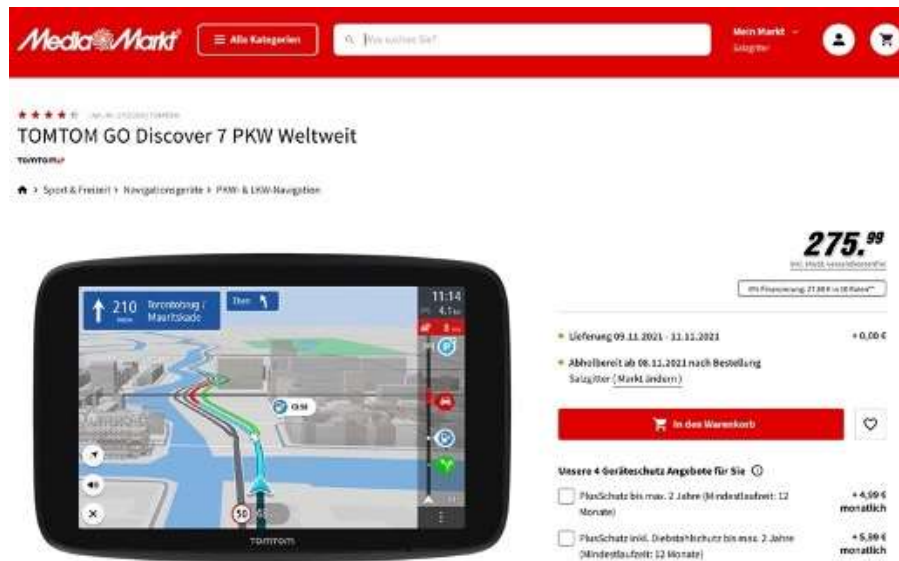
MediaMarkt

Alle Kategorien

Was suchen Sie?

Mein Markt Salzgitter

★★★★☆ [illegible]

TOMTOM GO Discover 7 PKW Weltweit

TOMTOM

Sport & Freizeit > Navigationsgeräte > PKW- & LKW-Navigation

275.99

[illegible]

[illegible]

210 Tersluisweg / Mauritskade

Then

11:14

TOMTOM

Lieferung 09.11.2021 - 11.11.2021 + 0,00 €

Abholbereit ab 08.11.2021 nach Bestellung Salzgitter (Markt ändern)

In den Warenkorb

Unsere 4 Geräteschutz Angebote für Sie

PlusSchutz bis max. 2 Jahre (Mindestlaufzeit: 12 Monate) + 4,99 € monatlich

PlusSchutz inkl. Diebstahlschutz bis max. 2 Jahre (Mindestlaufzeit: 12 Monate) + 5,99 € monatlich